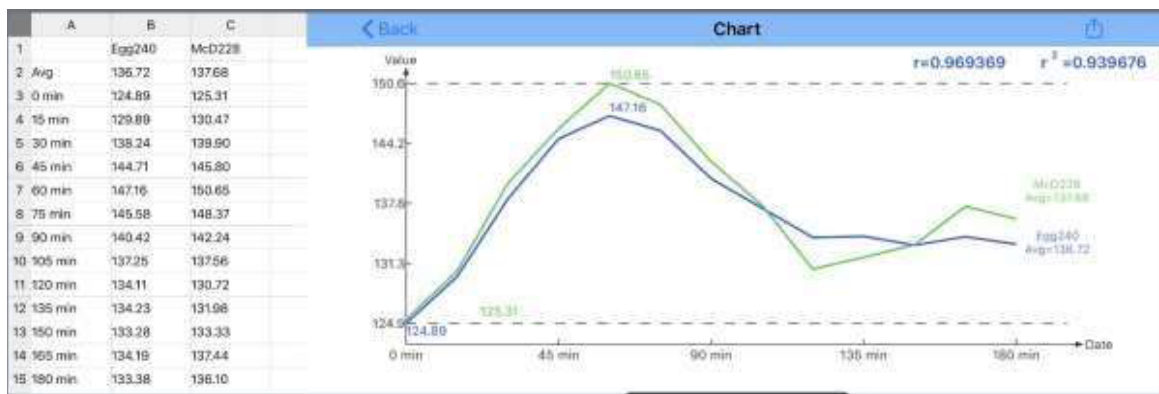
| | A | B | C |
|---|---|---|---|
| 1 | | Egg240 | McD228 |
| 2 | Avg | 136.72 | 137.68 |
| 3 | 0 min | 124.89 | 125.31 |
| 4 | 15 min | 129.89 | 130.47 |
| 5 | 30 min | 138.24 | 139.90 |
| 6 | 45 min | 144.71 | 145.80 |
| 7 | 60 min | 147.16 | 150.65 |
| 8 | 75 min | 145.58 | 148.37 |
| 9 | 90 min | 140.42 | 142.24 |
| 10 | 105 min | 137.25 | 137.56 |
| 11 | 120 min | 134.11 | 130.72 |
| 12 | 135 min | 134.23 | 131.98 |
| 13 | 150 min | 133.28 | 133.33 |
| 14 | 165 min | 134.19 | 137.44 |
| 15 | 180 min | 133.38 | 136.10 |

< Back

Chart

r=0.969369 $r^2$=0.939676

Value

150.6

150.65

147.16

144.2

137.8

131.3

124.9

125.31

124.89

McD228
Avg=137.68

Egg240
Avg=136.72

0 min
45 min
90 min
135 min
180 min
Date